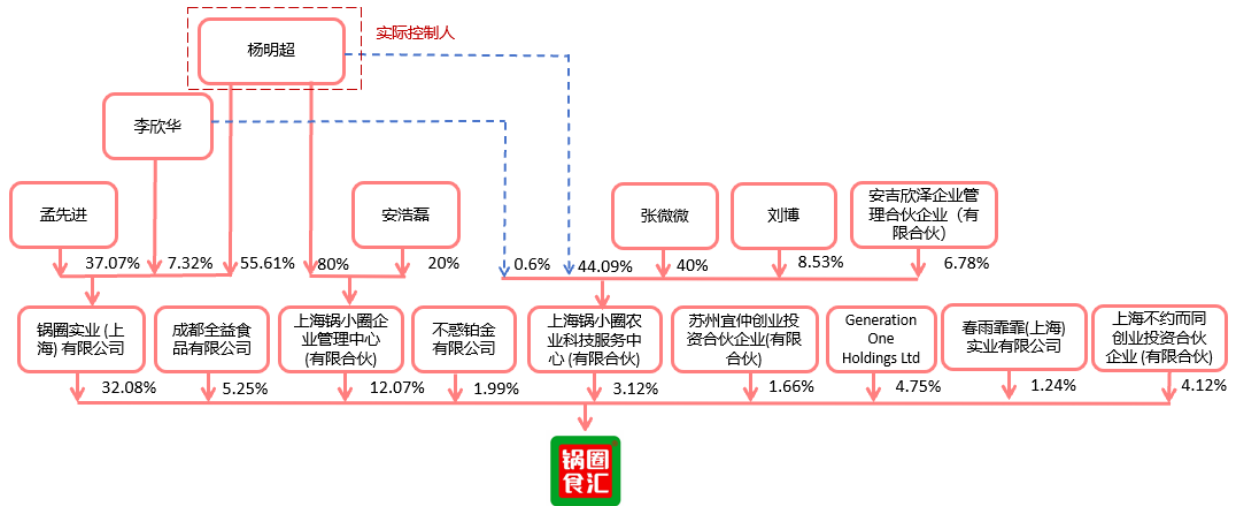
杨明超
实际控制人
李欣华
孟先进
安浩磊
张微微
刘博
安吉欣泽企业管理合伙企业（有限合伙）
37.07%
7.32%
55.61%
80%
20%
0.6%
44.09%
40%
8.53%
6.78%
锅圈实业 (上海) 有限公司
成都全益食品有限公司
上海锅小圈企业管理中心 (有限合伙)
不惑铂金有限公司
上海锅小圈农业科技服务中心 (有限合伙)
苏州宜仲创业投资合伙企业(有限合伙)
Generation One Holdings Ltd
春雨霏霏(上海)实业有限公司
上海不约而同创业投资合伙企业 (有限合伙)
32.08%
5.25%
12.07%
1.99%
3.12%
1.66%
4.75%
1.24%
4.12%
锅圈食汇